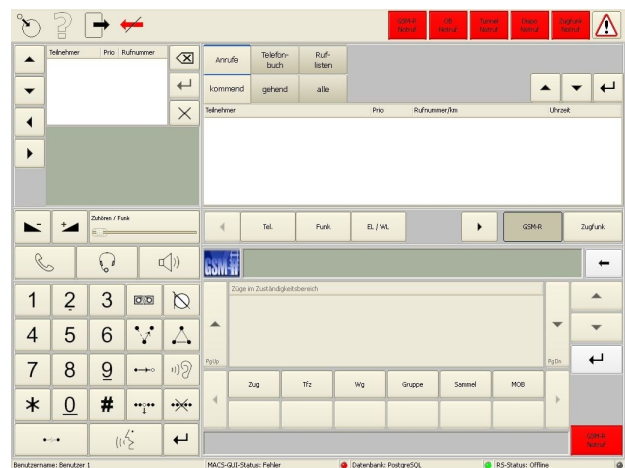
GSM-R Notruf
OB Notruf
Tunnel Notruf
Dispo Notruf
Zugfunk Notruf

Teilnehmer | Prio | Rufnummer

Anrufe
Telefonbuch
Rufl­isten
kommend
gehend
alle

Teilnehmer | Prio | Rufnummer/km | Uhrzeit

Zuhören / Funk

Tel.
Funk
EL / Wl.
GSM-R
Zugfunk

GSM-R

Züge im Zuständigkeitsbereich

PgUp
PgDn

1
2
3
4
5
6
7
8
9
*
0
#

Zug
Tfz
Wg
Gruppe
Sammel
MOB

GSM-R Notruf

Benutzername: Benutzer 1
MACS-GUI-Status: Fehler
Datenbank: PostgreSQL
RS-Status: Offline